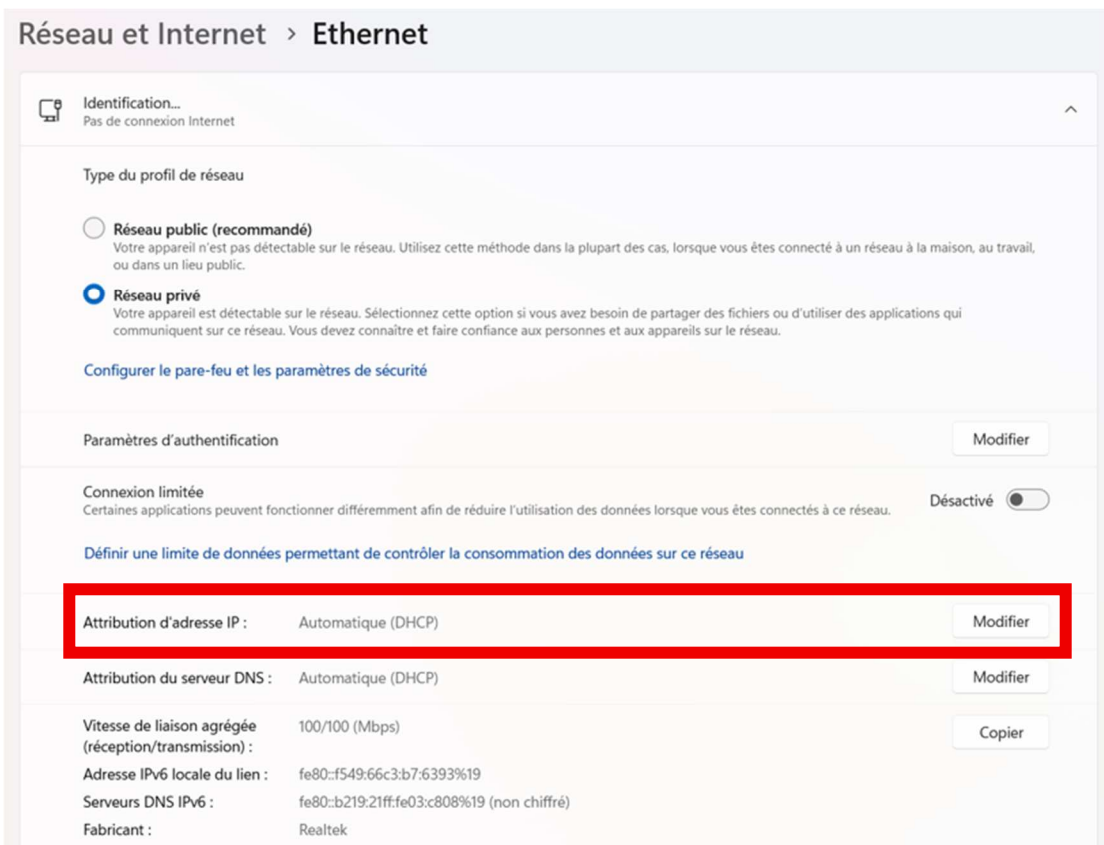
Réseau et Internet > Ethernet

Identification...
Pas de connexion Internet

Type du profil de réseau

Réseau public (recommandé)
Votre appareil n'est pas détectable sur le réseau. Utilisez cette méthode dans la plupart des cas, lorsque vous êtes connecté à un réseau à la maison, au travail, ou dans un lieu public.

Réseau privé
Votre appareil est détectable sur le réseau. Sélectionnez cette option si vous avez besoin de partager des fichiers ou d'utiliser des applications qui communiquent sur ce réseau. Vous devez connaître et faire confiance aux personnes et aux appareils sur le réseau.

Configurer le pare-feu et les paramètres de sécurité

Paramètres d'authentification
Modifier

Connexion limitée
Certaines applications peuvent fonctionner différemment afin de réduire l'utilisation des données lorsque vous êtes connectés à ce réseau.
Désactivé

Définir une limite de données permettant de contrôler la consommation des données sur ce réseau

Attribution d'adresse IP : Automatique (DHCP)
Modifier

Attribution du serveur DNS : Automatique (DHCP)
Modifier

Vitesse de liaison agrégée (réception/transmission) : 100/100 (Mbps)
Copier

Adresse IPv6 locale du lien : fe80::f549:66c3:b7:6393%19
Serveurs DNS IPv6 : fe80::b219:21ff:fe03:c808%19 (non chiffré)
Fabricant : Realtek